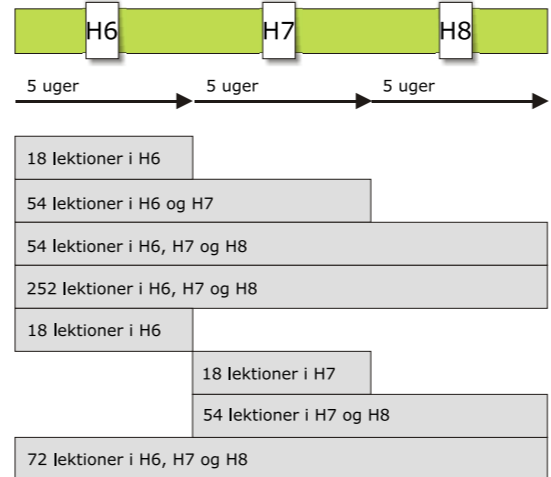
H6
H7
H8

5 uger
5 uger
5 uger

18 lektioner i H6

54 lektioner i H6 og H7

54 lektioner i H6, H7 og H8

252 lektioner i H6, H7 og H8

18 lektioner i H6

18 lektioner i H7

54 lektioner i H7 og H8

72 lektioner i H6, H7 og H8